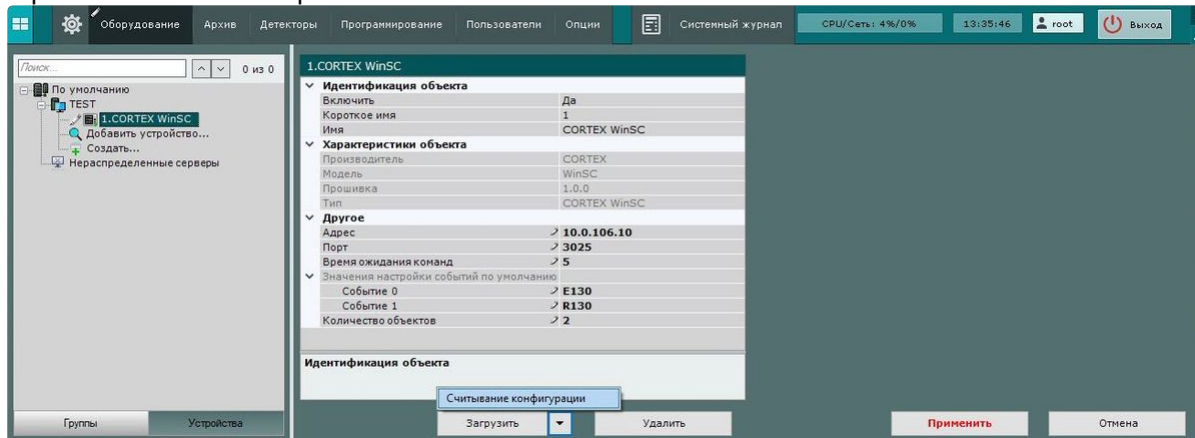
Оборудование Архив Детекторы Программирование Пользователи Опции Системный журнал CPU/Сеть: 4%/0% 13:35:46 root Выход

Поиск... 0 из 0

По умолчанию
TEST
1.CORTEX WinSC
Добавить устройство...
Создать...
Нераспределенные серверы

1.CORTEX WinSC

| | |
|---|---|
| Идентификация объекта | |
| Включить | Да |
| Короткое имя | 1 |
| Имя | CORTEX WinSC |
| Характеристики объекта | |
| Производитель | CORTEX |
| Модель | WinSC |
| Прошивка | 1.0.0 |
| Тип | CORTEX WinSC |
| Другое | |
| Адрес | 10.0.106.10 |
| Порт | 3025 |
| Время ожидания команд | 5 |
| Значения настройки событий по умолчанию | |
| Событие 0 | E130 |
| Событие 1 | R130 |
| Количество объектов | 2 |

Идентификация объекта

Считывание конфигурации

Группы Устройства

Загрузить Удалить Применить Отмена